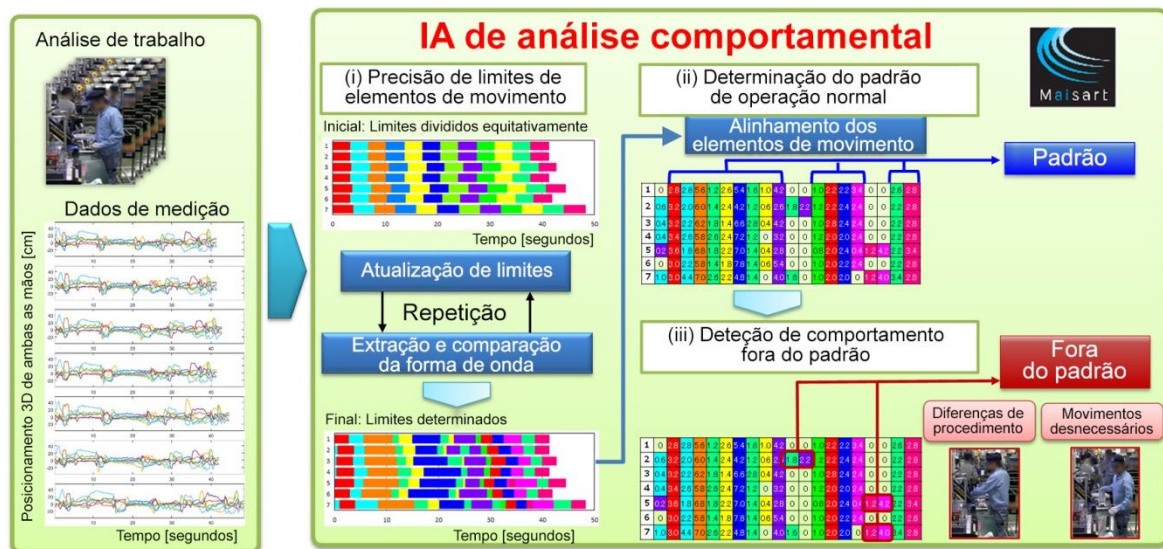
Análise de trabalho

Dados de medição

Posicionamento 3D de ambas as mãos [cm]

Tempo [segundos]

IA de análise comportamental

Maisart

(i) Precisão de limites de elementos de movimento

Inicial: Limites divididos equitativamente

Tempo [segundos]

Atualização de limites

Repetição

Extração e comparação da forma de onda

Final: Limites determinados

Tempo [segundos]

(ii) Determinação do padrão de operação normal

Alinhamento dos elementos de movimento

Padrão

(iii) Deteção de comportamento fora do padrão

Fora do padrão

Diferenças de procedimento

Movimentos desnecessários